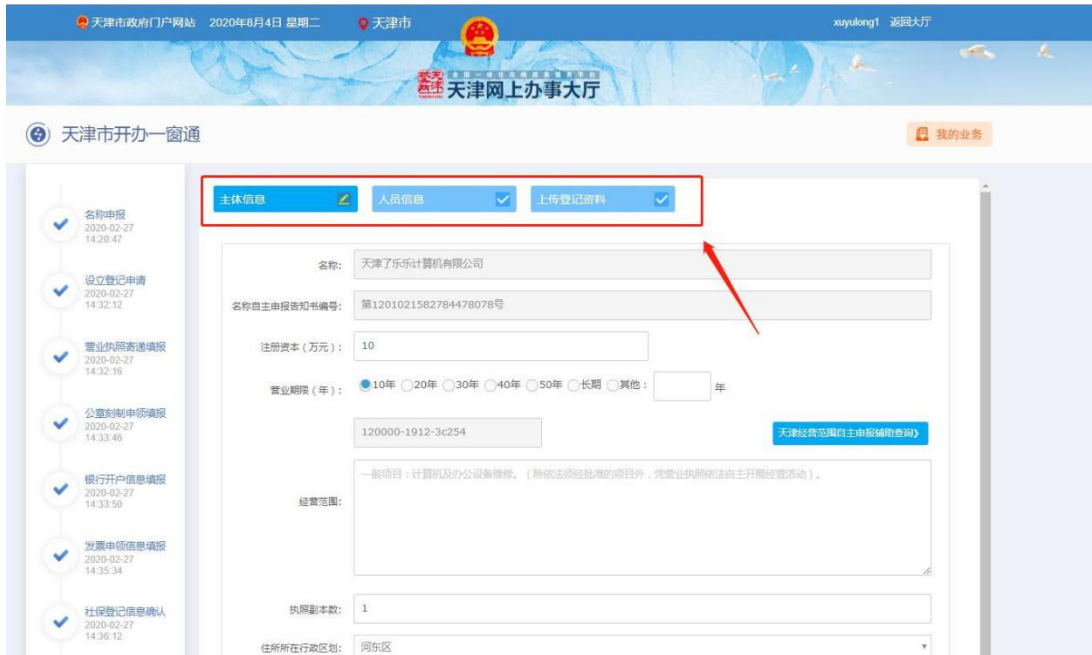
天津市政府门户网站 2020年8月4日 星期二 天津市 xuyulong1 返回大厅

天津网上办事大厅

天津市开办一窗通

我的业务

名称申报 2020-02-27 14:20:47

设立登记申请 2020-02-27 14:32:12

营业执照寄递填报 2020-02-27 14:32:16

公章刻制申领填报 2020-02-27 14:33:46

银行开户信息填报 2020-02-27 14:33:50

发票申领信息填报 2020-02-27 14:35:34

社保登记信息确认 2020-02-27 14:36:12

主体信息 人员信息 上传登记资料

名称: 天津了乐乐计算机有限公司

名称自主申报告知书编号: 第1201021582784478078号

注册资本（万元）: 10

营业期限（年）: 10年 20年 30年 40年 50年 长期 其他: 年

120000-1912-3c254

天津经营范围自主申报辅助查询》

经营范围: 一般项目：计算机及办公设备维修。（除依法须经批准的项目外，凭营业执照依法自主开展经营活动）。

执照副本数: 1

住所所在行政区划: 河东区